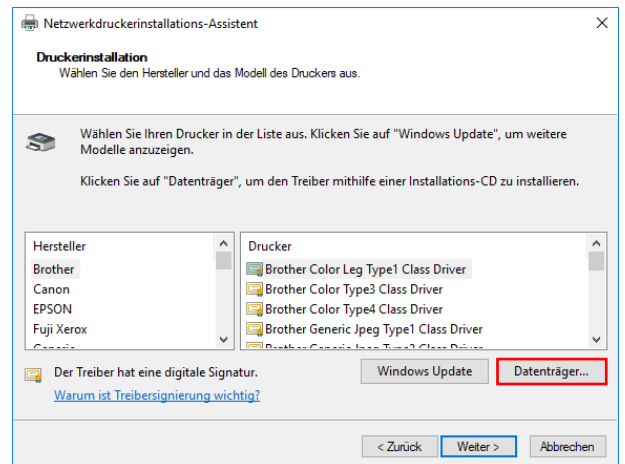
Netzwerkdruckerinstallations-Assistent

Druckerinstallation
Wählen Sie den Hersteller und das Modell des Druckers aus.

Wählen Sie Ihren Drucker in der Liste aus. Klicken Sie auf "Windows Update", um weitere Modelle anzuzeigen.

Klicken Sie auf "Datenträger", um den Treiber mithilfe einer Installations-CD zu installieren.

Hersteller
Brother
Canon
EPSON
Fuji Xerox
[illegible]

Drucker
Brother Color Leg Type1 Class Driver
Brother Color Type3 Class Driver
Brother Color Type4 Class Driver
Brother Generic Jpeg Type1 Class Driver
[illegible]

Der Treiber hat eine digitale Signatur.
Warum ist Treibersignierung wichtig?

Windows Update
Datenträger...

< Zurück
Weiter >
Abbrechen